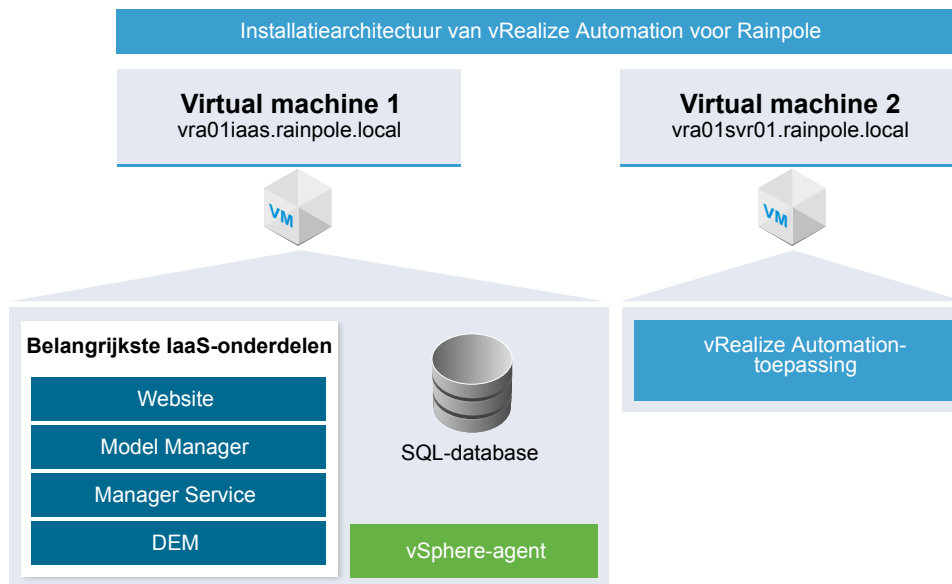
Installatiearchitectuur van vRealize Automation voor Rainpole

Virtual machine 1
vra01iaas.rainpole.local

VM

Virtual machine 2
vra01svr01.rainpole.local

VM

Belangrijkste IaaS-onderdelen

Website

Model Manager

Manager Service

DEM

SQL-database

vSphere-agent

vRealize Automation-toepassing